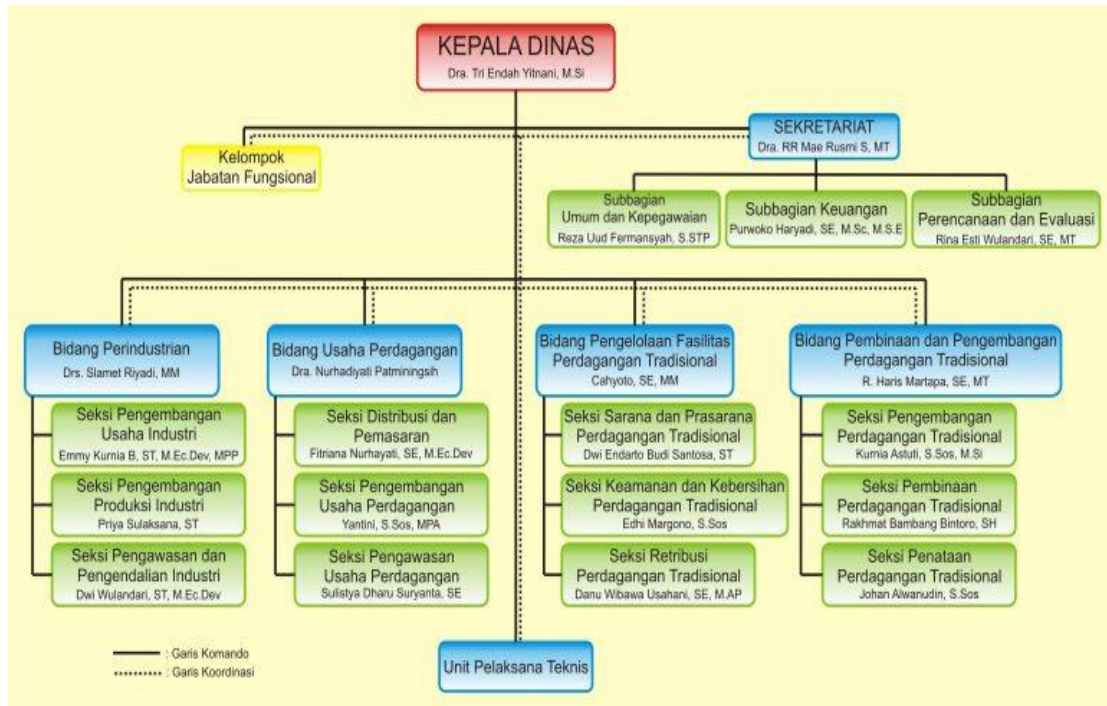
KEPALA DINAS
Dra. Tri Endah Yitnani, M.Si

SEKRETARIAT
Dra. RR Mae Rusmi S, MT

Kelompok Jabatan Fungsional

Subbagian Umum dan Kepegawaian
Reza Uud Fermansyah, S.STP

Subbagian Keuangan
Purwoko Haryadi, SE, M.Sc, M.S.E

Subbagian Perencanaan dan Evaluasi
Rina Esti Wulandari, SE, MT

Bidang Perindustrian
Drs. Slamet Riyadi, MM

Seksi Pengembangan Usaha Industri
Emmy Kurnia B, ST, M.Ec.Dev, MPP

Seksi Pengembangan Produksi Industri
Priya Sulaksana, ST

Seksi Pengawasan dan Pengendalian Industri
Dwi Wulandari, ST, M.Ec.Dev

Bidang Usaha Perdagangan
Dra. Nurhadiyati Patminingsih

Seksi Distribusi dan Pemasaran
Fitriana Nurhayati, SE, M.Ec.Dev

Seksi Pengembangan Usaha Perdagangan
Yantini, S.Sos, MPA

Seksi Pengawasan Usaha Perdagangan
Sulistya Dharu Suryanta, SE

Bidang Pengelolaan Fasilitas Perdagangan Tradisional
Cahyoto, SE, MM

Seksi Sarana dan Prasarana Perdagangan Tradisional
Dwi Endarto Budi Santosa, ST

Seksi Keamanan dan Kebersihan Perdagangan Tradisional
Edhi Margono, S.Sos

Seksi Retribusi Perdagangan Tradisional
Danu Wibawa Usahani, SE, M.AP

Bidang Pembinaan dan Pengembangan Perdagangan Tradisional
R. Haris Martapa, SE, MT

Seksi Pengembangan Perdagangan Tradisional
Kurnia Astuti, S.Sos, M.Si

Seksi Pembinaan Perdagangan Tradisional
Rakhmat Bambang Bintoro, SH

Seksi Penataan Perdagangan Tradisional
Johan Alwanudin, S.Sos

Unit Pelaksana Teknis

: Garis Komando
: Garis Koordinasi